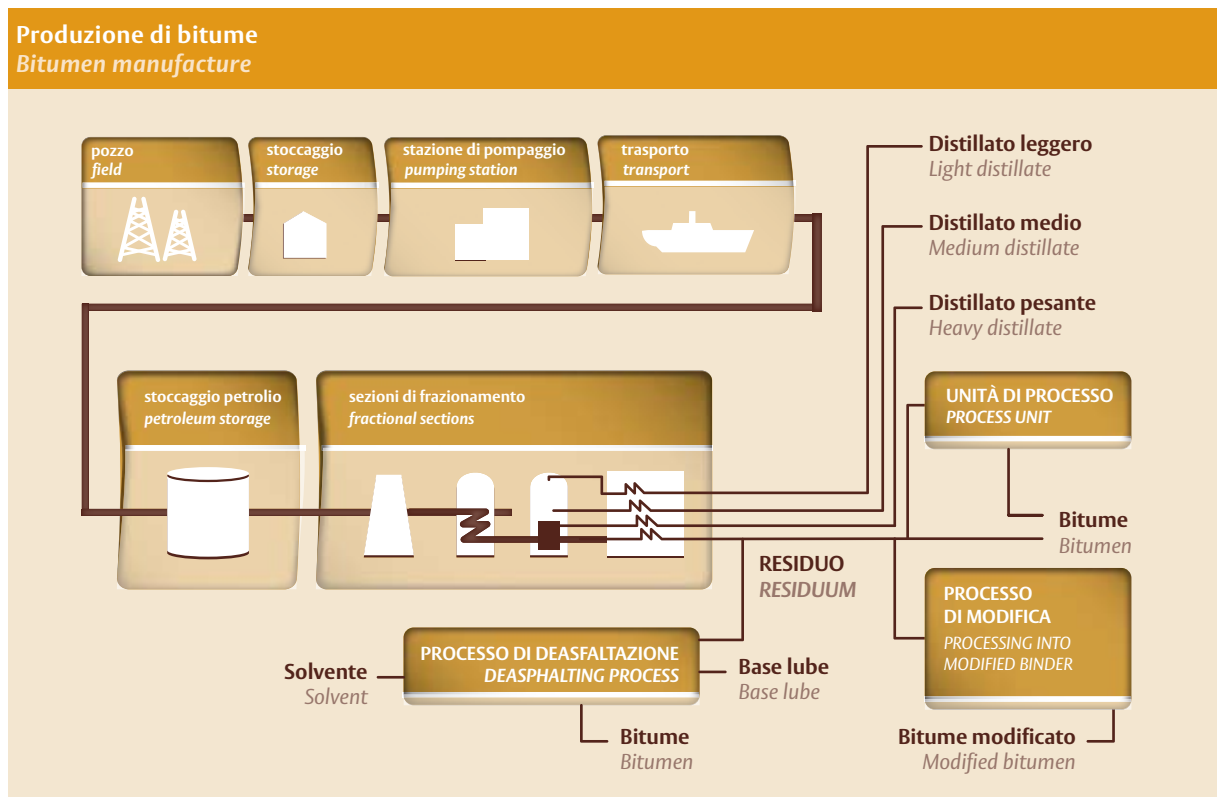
Produzione di bitume
Bitumen manufacture

pozzo
field

stoccaggio
storage

stazione di pompaggio
pumping station

trasporto
transport

Distillato leggero
Light distillate

Distillato medio
Medium distillate

Distillato pesante
Heavy distillate

stoccaggio petrolio
petroleum storage

sezioni di frazionamento
fractional sections

UNITÀ DI PROCESSO
PROCESS UNIT

Bitume
Bitumen

RESIDUO
RESIDUUM

PROCESSO
DI MODIFICA
PROCESSING INTO
MODIFIED BINDER

Solvente
Solvent

PROCESSO DI DEASFALTAZIONE
DEASPHALTING PROCESS

Base lube
Base lube

Bitume
Bitumen

Bitume modificato
Modified bitumen